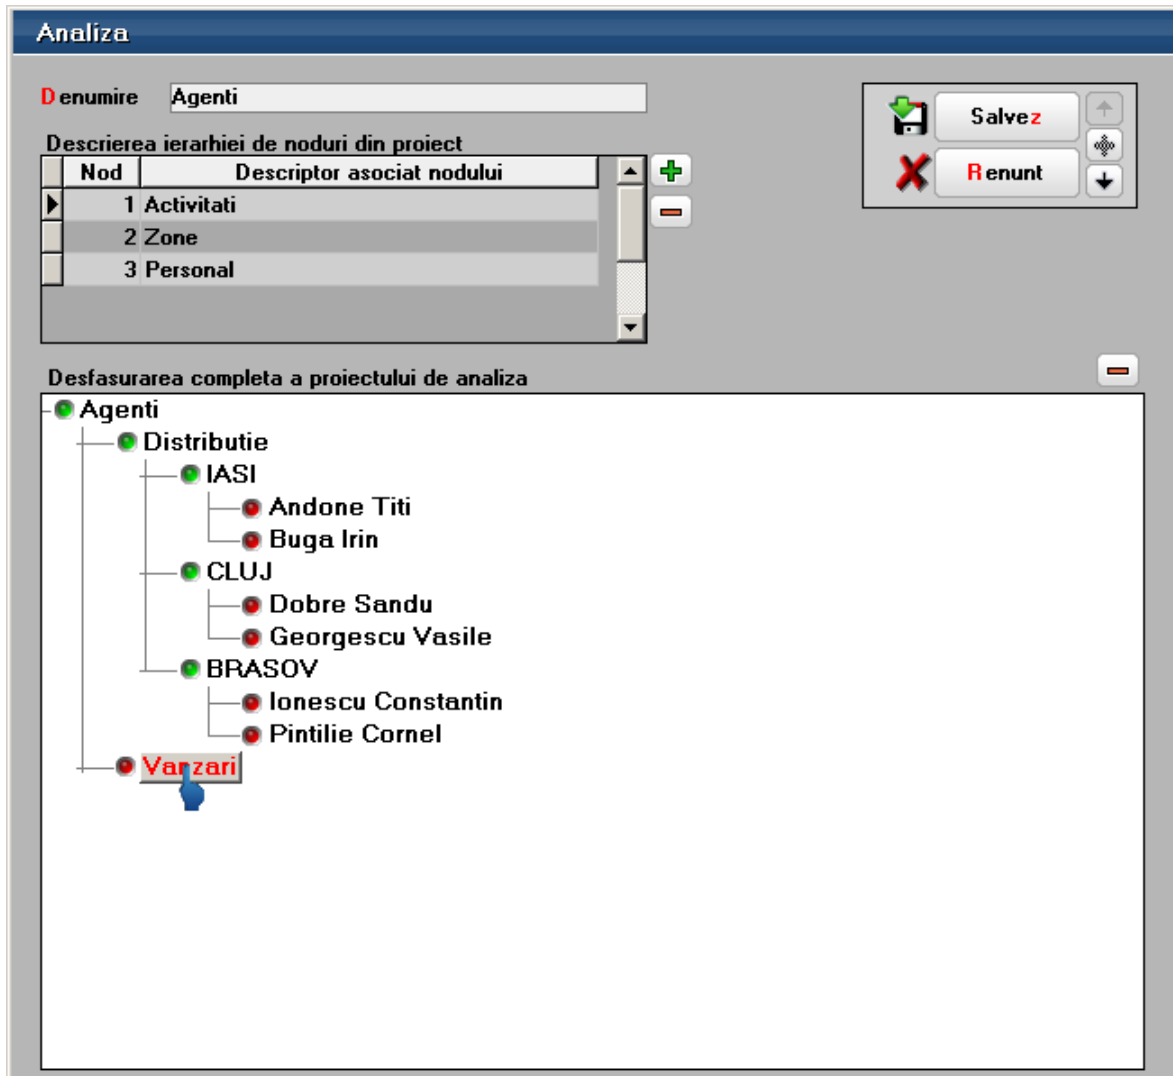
Analiza

Denumire Agenti

Descrierea ierarhiei de noduri din proiect

| Nod | Descriptor asociat nodului |
|---|---|
| 1 | Activitati |
| 2 | Zone |
| 3 | Personal |

Salvez
Renunt

Desfasurarea completa a proiectului de analiza

Agenti
Distributie
IASI
Andone Titi
Buga Irin
CLUJ
Dobre Sandu
Georgescu Vasile
BRASOV
Ionescu Constantin
Pintilie Cornel
Vanzari